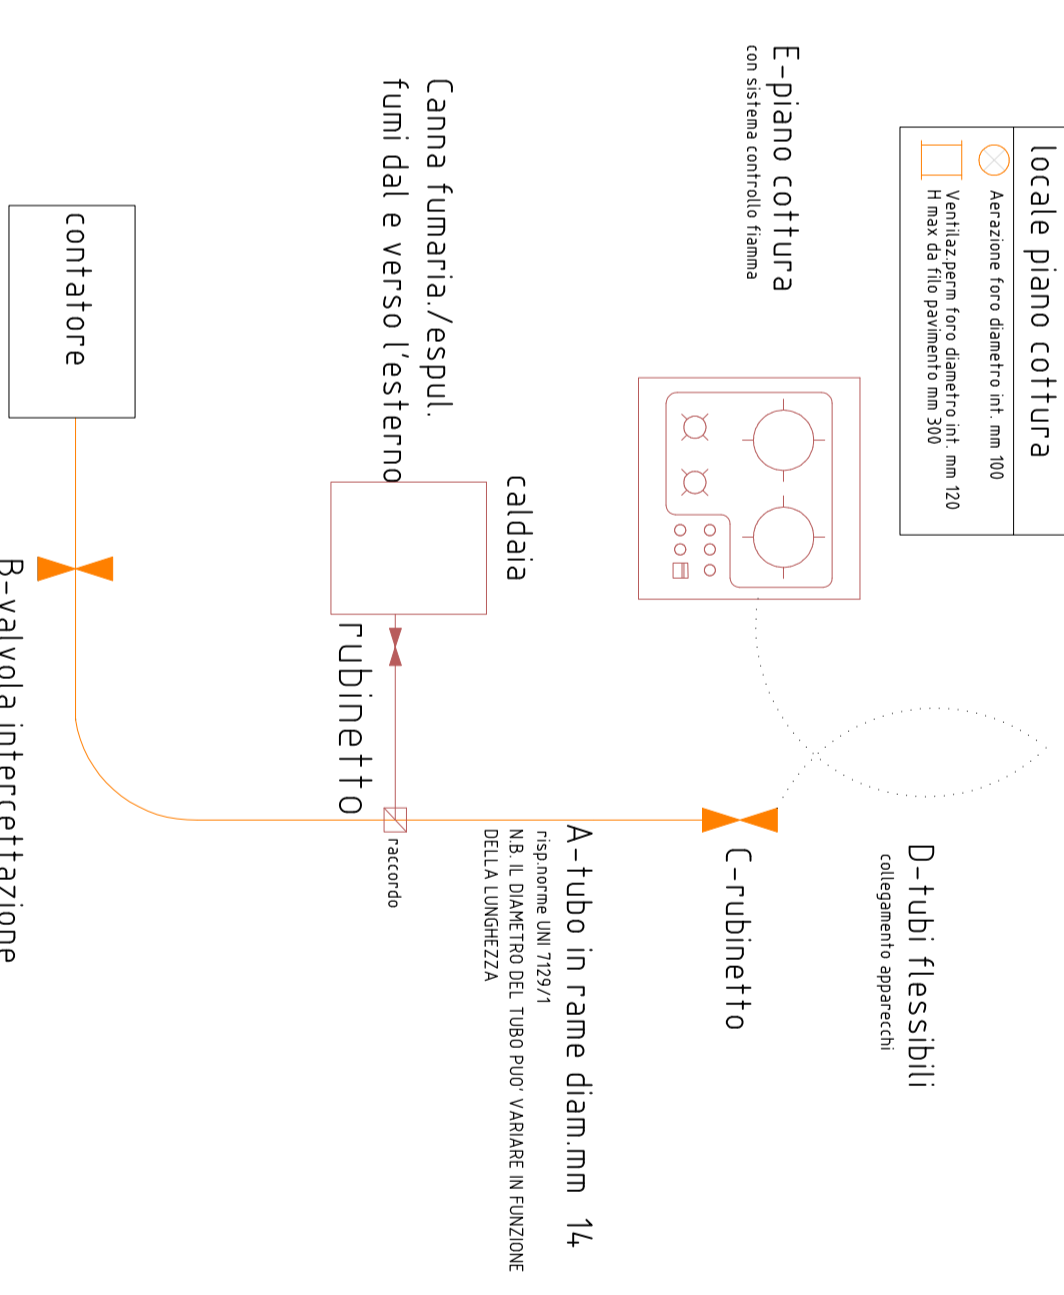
locale piano cottura

Aerazione foro diametro int. mm 100

Ventilaz.perm foro diametro int. mm 120
H max da filo pavimento mm 300

E-piano cottura
con sistema controllo fiamma

Canna fumaria./espul.
fumi dal e verso l'esterno

contatore

caldaia

rubinetto

raccordo

B-valvola intercettazione

D-tubi flessibili
collegamento apparecchi

C-rubinetto

A-tubo in rame diam.mm 14
risp.norme UNI 7129/1
N.B. IL DIAMETRO DEL TUBO PUO' VARIARE IN FUNZIONE DELLA LUNGHEZZA